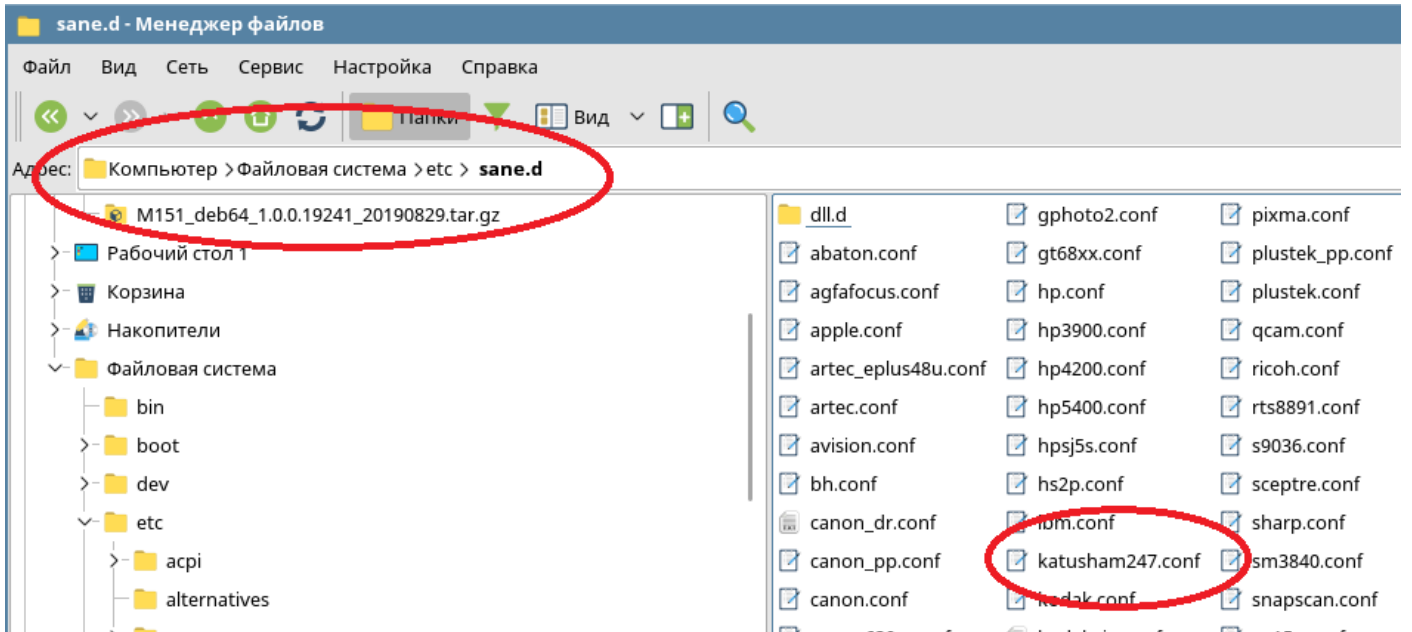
sane.d - Менеджер файлов

Файл Вид Сеть Сервис Настройка Справка

Папки Вид

Адрес: Компьютер > Файловая система > etc > sane.d

M151_deb64_1.0.0.19241_20190829.tar.gz
Рабочий стол 1
Корзина
Накопители
Файловая система
bin
boot
dev
etc
acpi
alternatives

dll.d
abaton.conf
agfafocus.conf
apple.conf
artec_eplus48u.conf
artec.conf
avision.conf
bh.conf
canon_dr.conf
canon_pp.conf
canon.conf

gphoto2.conf
gt68xx.conf
hp.conf
hp3900.conf
hp4200.conf
hp5400.conf
hpsj5s.conf
hs2p.conf
ibm.conf
katusham247.conf
kodak.conf

pixma.conf
plustek_pp.conf
plustek.conf
qcam.conf
ricoh.conf
rts8891.conf
s9036.conf
sceptre.conf
sharp.conf
sm3840.conf
snapscan.conf